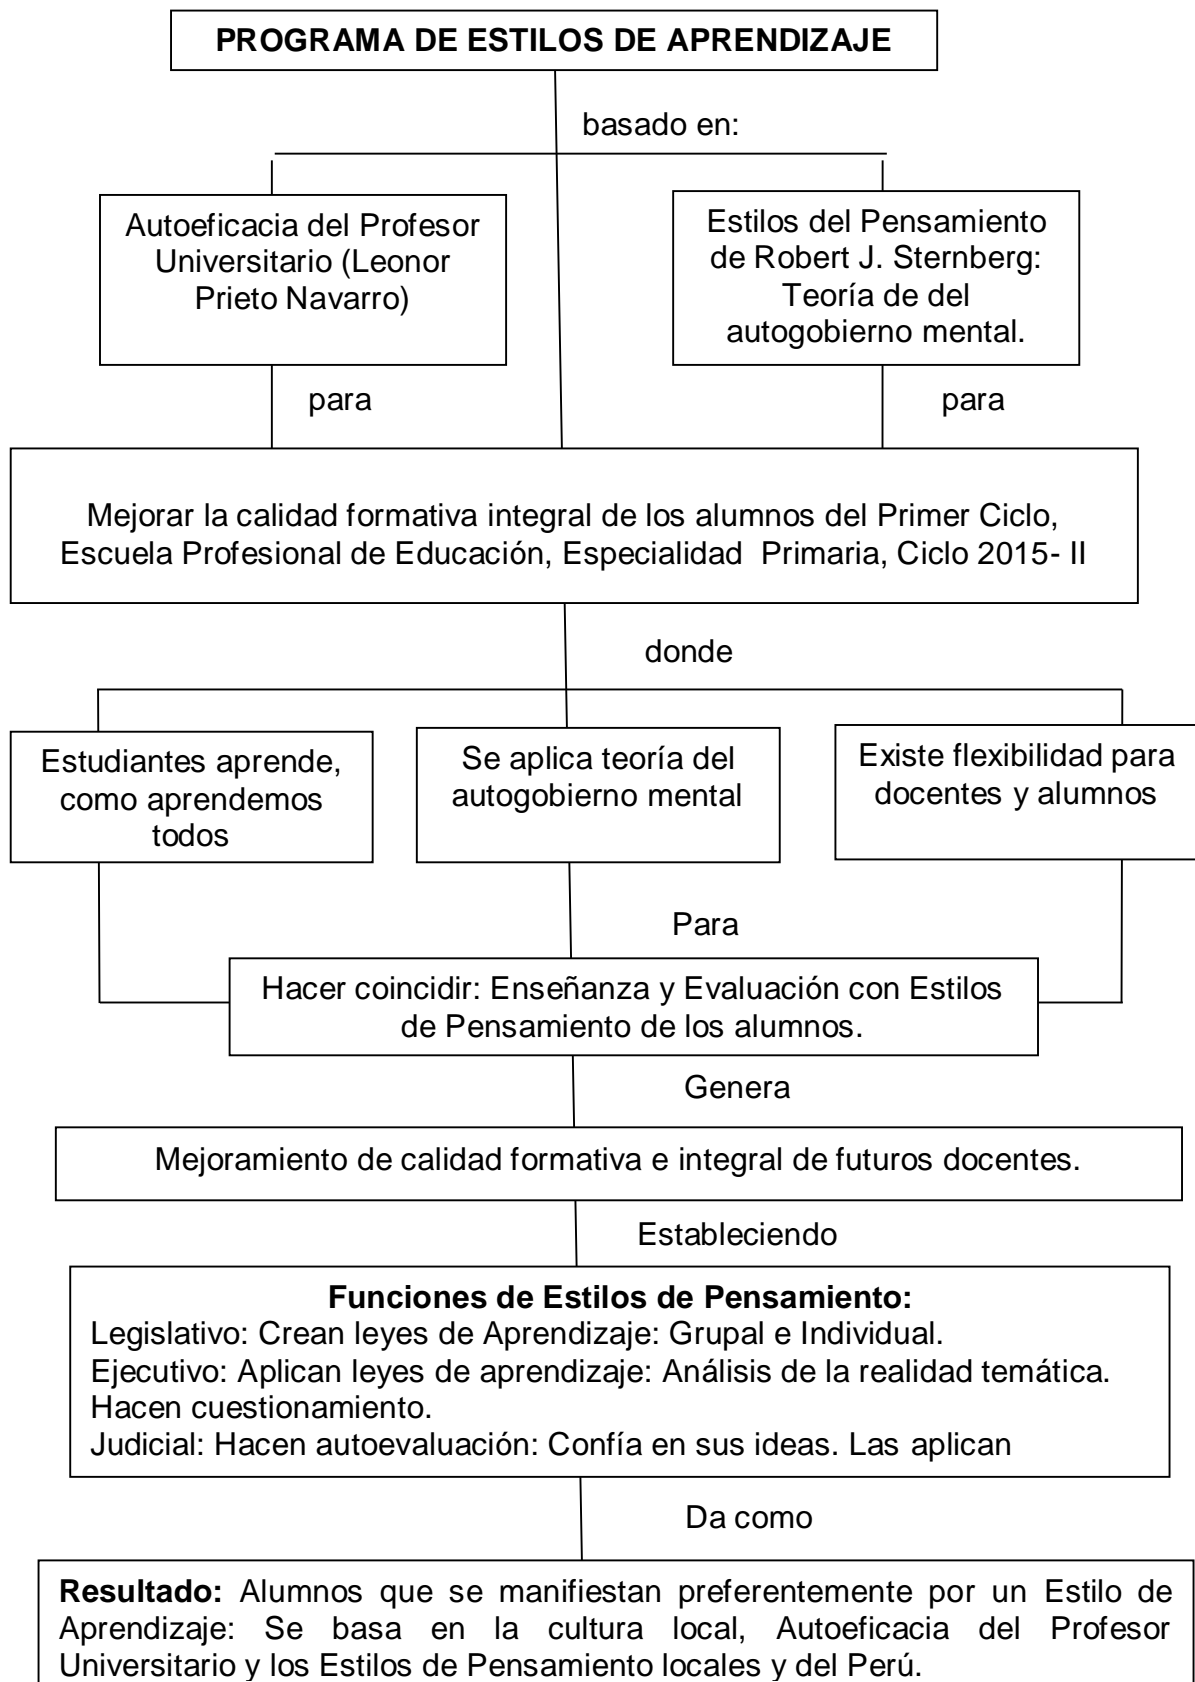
PROGRAMA DE ESTILOS DE APRENDIZAJE

basado en:

Autoeficacia del Profesor Universitario (Leonor Prieto Navarro)

Estilos del Pensamiento de Robert J. Sternberg: Teoría de del autogobierno mental.

para

para

Mejorar la calidad formativa integral de los alumnos del Primer Ciclo, Escuela Profesional de Educación, Especialidad Primaria, Ciclo 2015- II

donde

Estudiantes aprende, como aprendemos todos

Se aplica teoría del autogobierno mental

Existe flexibilidad para docentes y alumnos

Para

Hacer coincidir: Enseñanza y Evaluación con Estilos de Pensamiento de los alumnos.

Genera

Mejoramiento de calidad formativa e integral de futuros docentes.

Estableciendo

**Funciones de Estilos de Pensamiento:**
Legislativo: Crean leyes de Aprendizaje: Grupal e Individual.
Ejecutivo: Aplican leyes de aprendizaje: Análisis de la realidad temática. Hacen cuestionamiento.
Judicial: Hacen autoevaluación: Confía en sus ideas. Las aplican

Da como

**Resultado:** Alumnos que se manifiestan preferentemente por un Estilo de Aprendizaje: Se basa en la cultura local, Autoeficacia del Profesor Universitario y los Estilos de Pensamiento locales y del Perú.